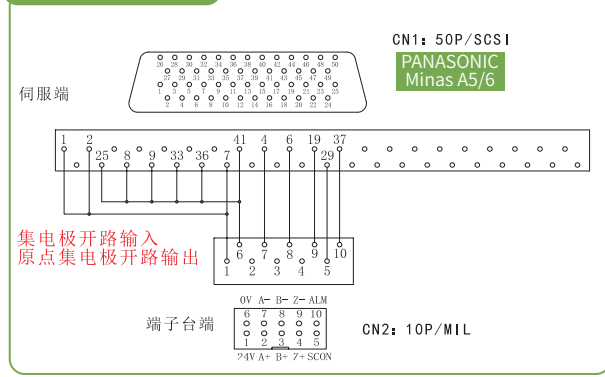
CN1：50P/SCSI

PANASONIC
Minas A5/6

伺服端

1 2 25 8 9 33 36 7 41 4 6 19 29 37

集电极开路输入
原点集电极开路输出

6 7 8 9 10
1 2 3 4 5

端子台端

0V A- B- Z- ALM
6 7 8 9 10
1 2 3 4 5
24V A+ B+ Z+ SCON

CN2：10P/MIL